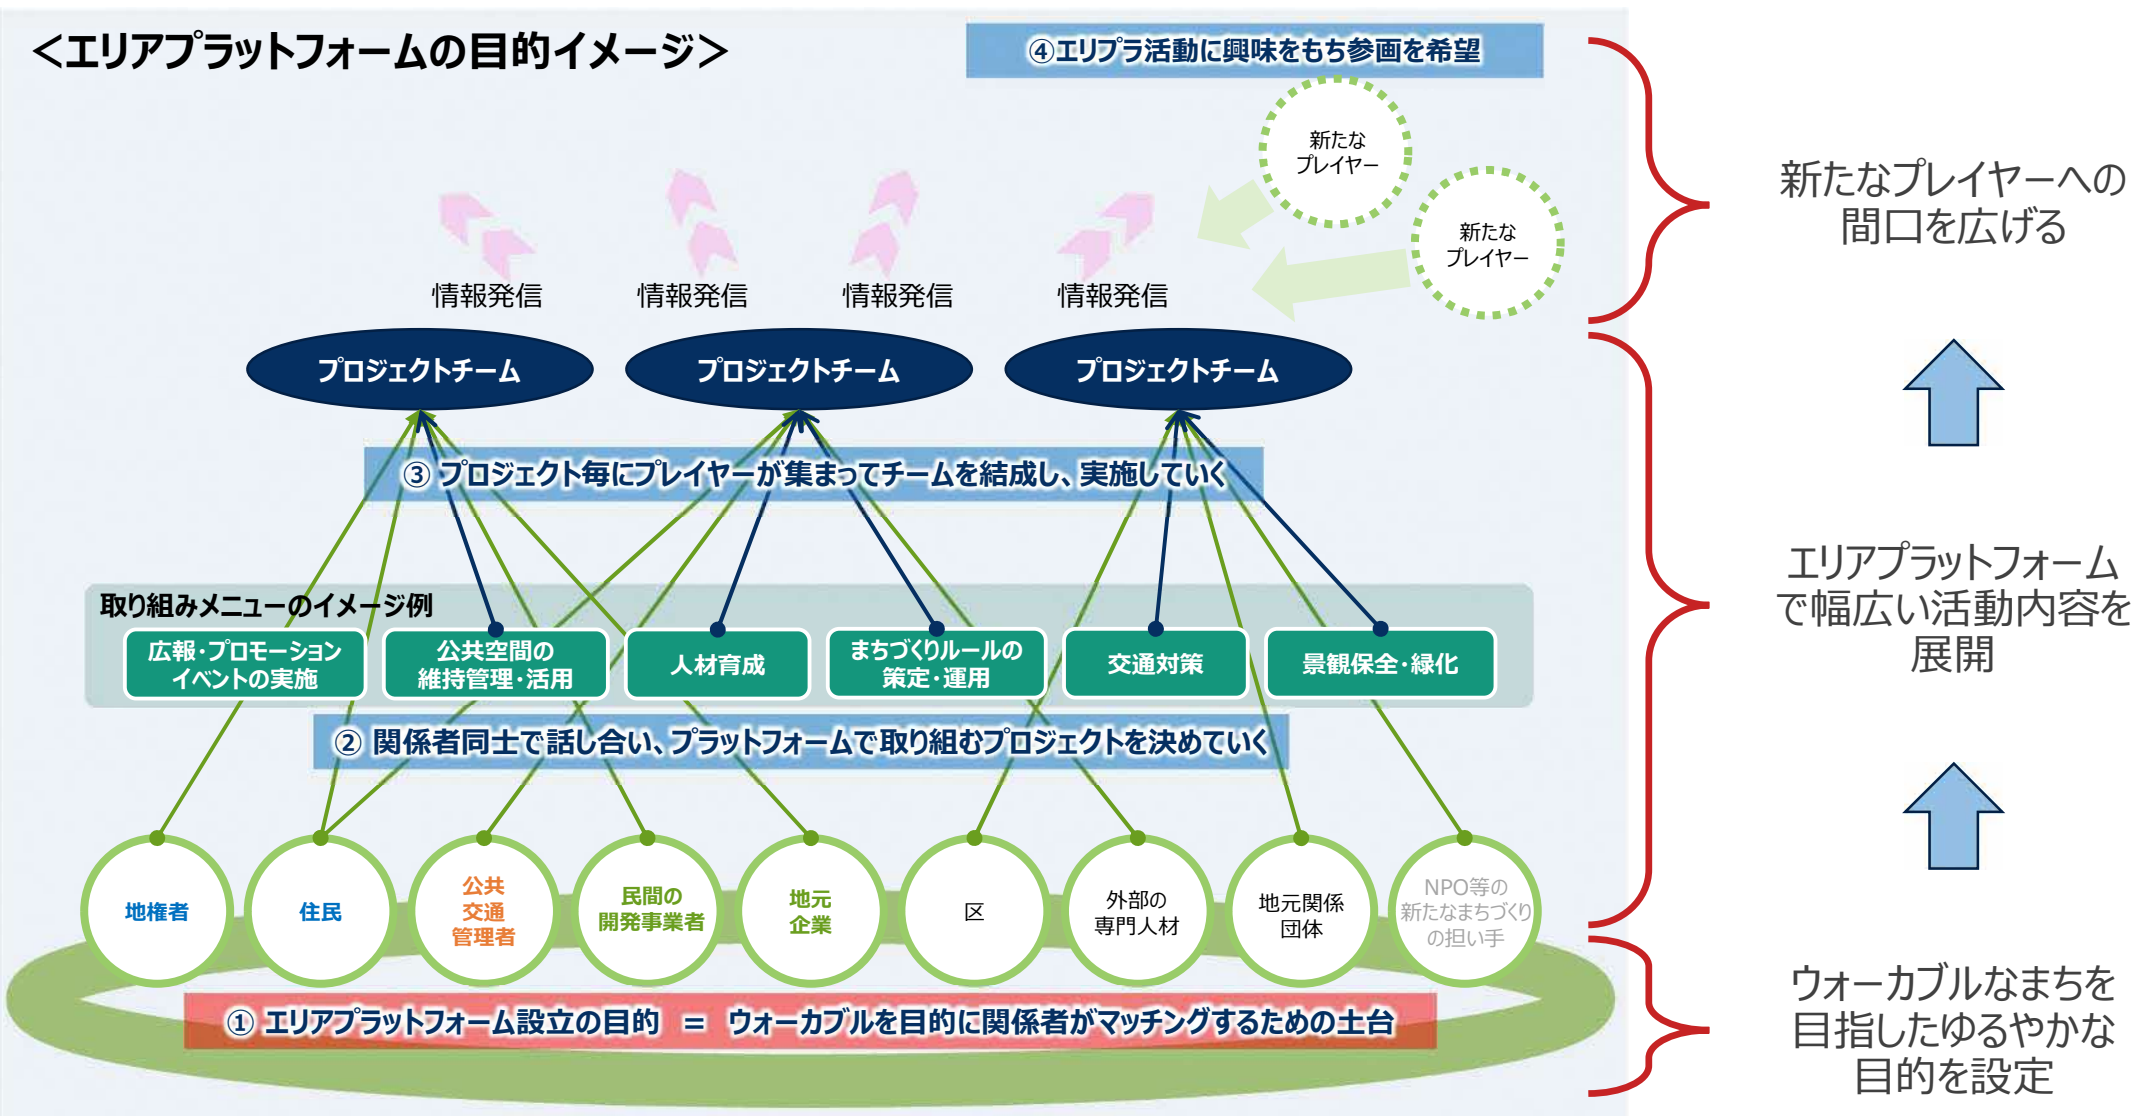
<エリアプラットフォームの目的イメージ>

④エリプラ活動に興味をもち参画を希望

新たなプレイヤー

新たなプレイヤー

情報発信

情報発信

情報発信

情報発信

プロジェクトチーム

プロジェクトチーム

プロジェクトチーム

③ プロジェクト毎にプレイヤーが集まってチームを結成し、実施していく

取り組みメニューのイメージ例

広報・プロモーション イベントの実施

公共空間の 維持管理・活用

人材育成

まちづくりルールの 策定・運用

交通対策

景観保全・緑化

② 関係者同士で話し合い、プラットフォームで取り組むプロジェクトを決めていく

地権者

住民

公共 交通 管理者

民間の 開発事業者

地元 企業

区

外部の 専門人材

地元関係 団体

NPO等の 新たなまちづくり の担い手

① エリアプラットフォーム設立の目的 = ウォーカブルを目的に関係者がマッチングするための土台

新たなプレイヤーへの 間口を広げる

エリアプラットフォーム で幅広い活動内容を 展開

ウォーカブルなまちを 目指したゆるやかな 目的を設定